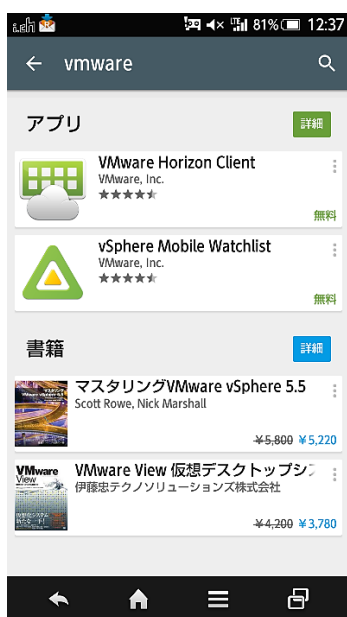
81% 12:37

vmware

アプリ

詳細

VMware Horizon Client
VMware, Inc.
無料

vSphere Mobile Watchlist
VMware, Inc.
無料

書籍

詳細

マスタリングVMware vSphere 5.5
Scott Rowe, Nick Marshall
¥5,800 ¥5,220

VMware View 仮想デスクトップシ
伊藤忠テクノソリューションズ株式会社
¥4,200 ¥3,780